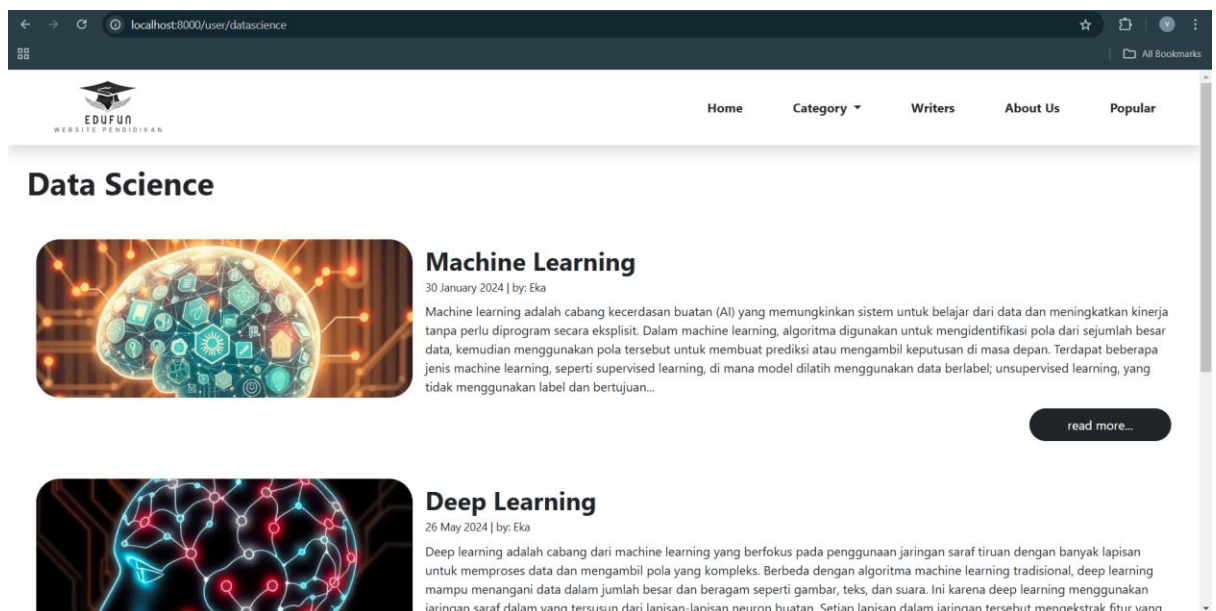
localhost:8000/user/datascience

All Bookmarks

EDUFUN
WEBSITE PENDIDIKAN

Home Category Writers About Us Popular

Data Science

Machine Learning
30 January 2024 | by: Eka

Machine learning adalah cabang kecerdasan buatan (AI) yang memungkinkan sistem untuk belajar dari data dan meningkatkan kinerja tanpa perlu diprogram secara eksplisit. Dalam machine learning, algoritma digunakan untuk mengidentifikasi pola dari sejumlah besar data, kemudian menggunakan pola tersebut untuk membuat prediksi atau mengambil keputusan di masa depan. Terdapat beberapa jenis machine learning, seperti supervised learning, di mana model dilatih menggunakan data berlabel; unsupervised learning, yang tidak menggunakan label dan bertujuan...

read more...

Deep Learning
26 May 2024 | by: Eka

Deep learning adalah cabang dari machine learning yang berfokus pada penggunaan jaringan saraf tiruan dengan banyak lapisan untuk memproses data dan mengambil pola yang kompleks. Berbeda dengan algoritma machine learning tradisional, deep learning mampu menangani data dalam jumlah besar dan beragam seperti gambar, teks, dan suara. Ini karena deep learning menggunakan jaringan saraf dalam yang tersusun dari lapisan-lapisan neuron buatan. Setiap lapisan dalam jaringan tersebut mengekstrak fitur yang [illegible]